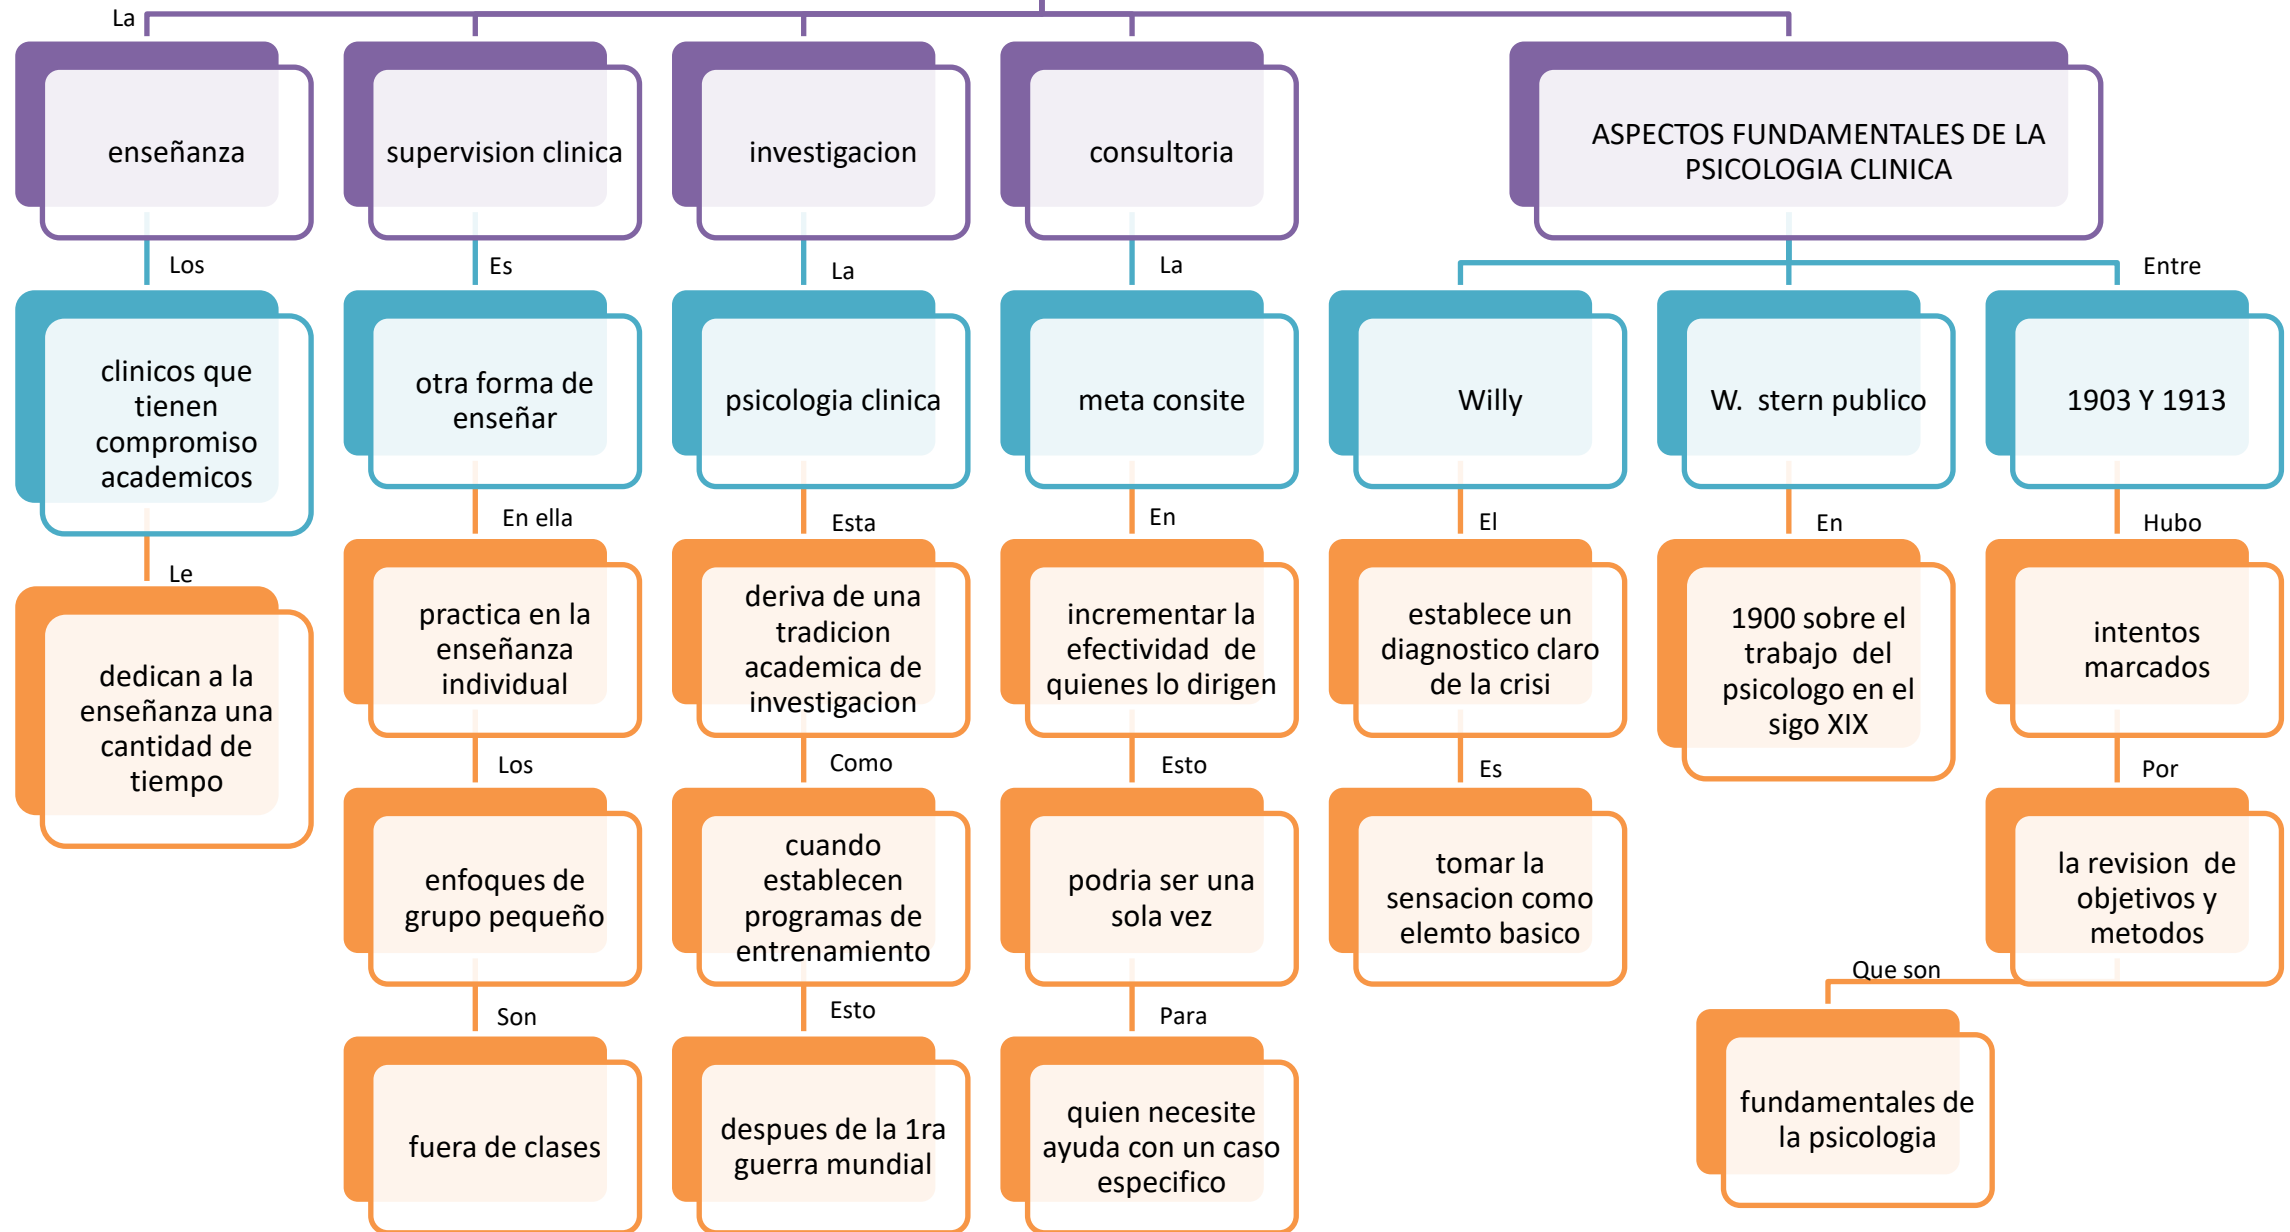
La

enseñanza

supervision clinica

investigacion

consultoria

ASPECTOS FUNDAMENTALES DE LA PSICOLOGIA CLINICA

Los

clinicos que tienen compromiso academicos

Le

dedican a la enseñanza una cantidad de tiempo

Es

otra forma de enseñar

En ella

practica en la enseñanza individual

Los

enfoques de grupo pequeño

Son

fuera de clases

La

psicologia clinica

Esta

deriva de una tradicion academica de investigacion

Como

cuando establecen programas de entrenamiento

Esto

despues de la 1ra guerra mundial

La

meta consite

En

incrementar la efectividad de quienes lo dirigen

Esto

podria ser una sola vez

Para

quien necesite ayuda con un caso especifico

Entre

Willy

El

establece un diagnostico claro de la crisi

Es

tomar la sensacion como elemto basico

W. stern publico

En

1900 sobre el trabajo del psicologo en el sigo XIX

1903 Y 1913

Hubo

intentos marcados

Por

la revision de objetivos y metodos

Que son

fundamentales de la psicologia